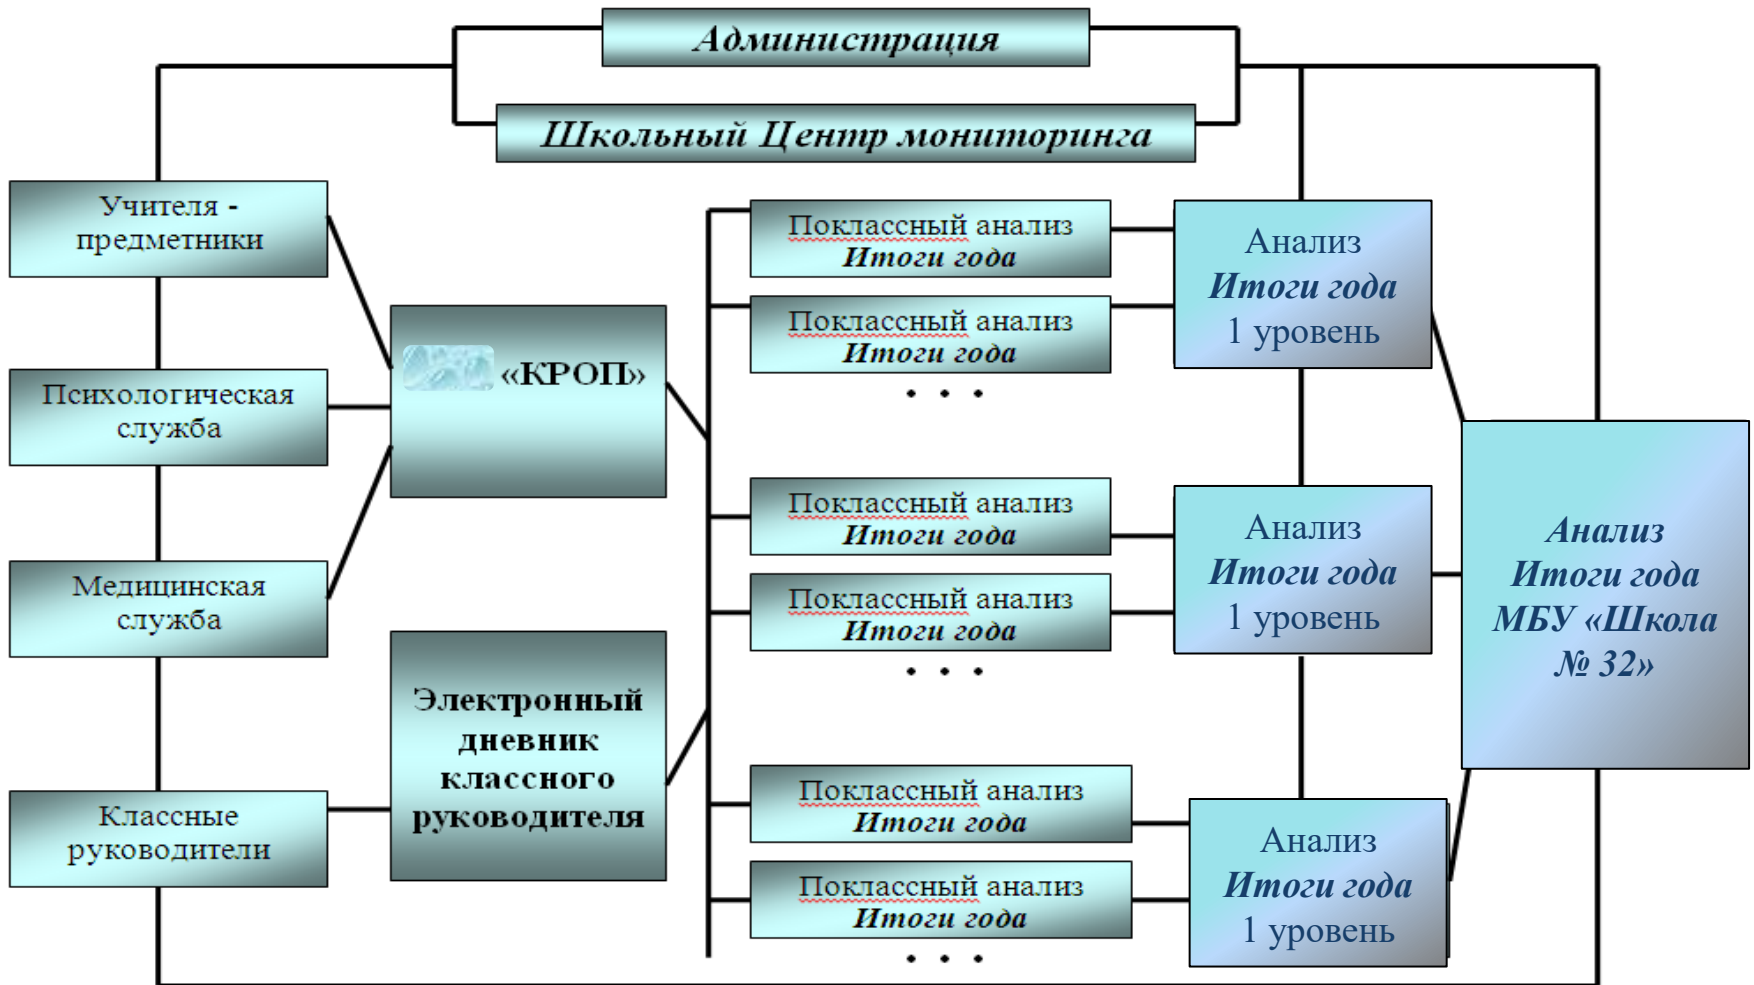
Администрация

Школьный Центр мониторинга

Учителя - предметники

Психологическая служба

Медицинская служба

Классные руководители

«КРОП»

Электронный дневник классного руководителя

Поклассный анализ
Итоги года

Поклассный анализ
Итоги года

• • •

Поклассный анализ
Итоги года

Поклассный анализ
Итоги года

• • •

Поклассный анализ
Итоги года

Поклассный анализ
Итоги года

• • •

Анализ
Итоги года
1 уровень

Анализ
Итоги года
1 уровень

Анализ
Итоги года
1 уровень

Анализ
Итоги года
МБУ «Школа № 32»